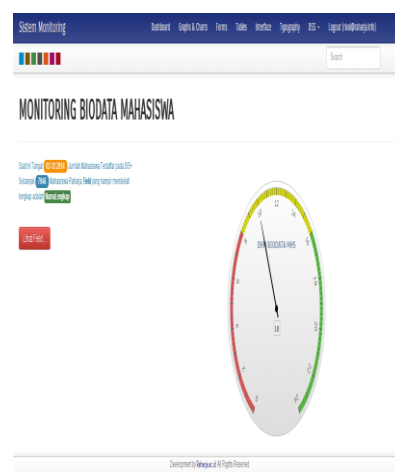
Sistem Monitoring
Dashboard Graphs & Charts Forms Tables Interface Typography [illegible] Logout ([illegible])
Search

MONITORING BIODATA MAHASISWA

Saat ini Tanggal 03-12-2014 Jumlah Mahasiswa Terdaftar pada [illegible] Sebanyak 7945 Mahasiswa Perhatian, Field yang tampil merupakan lengkap adalah Normal, lengkap

Lihat Field

12
DATA BIODATA MHS
10

Development by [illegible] All Rights Reserved